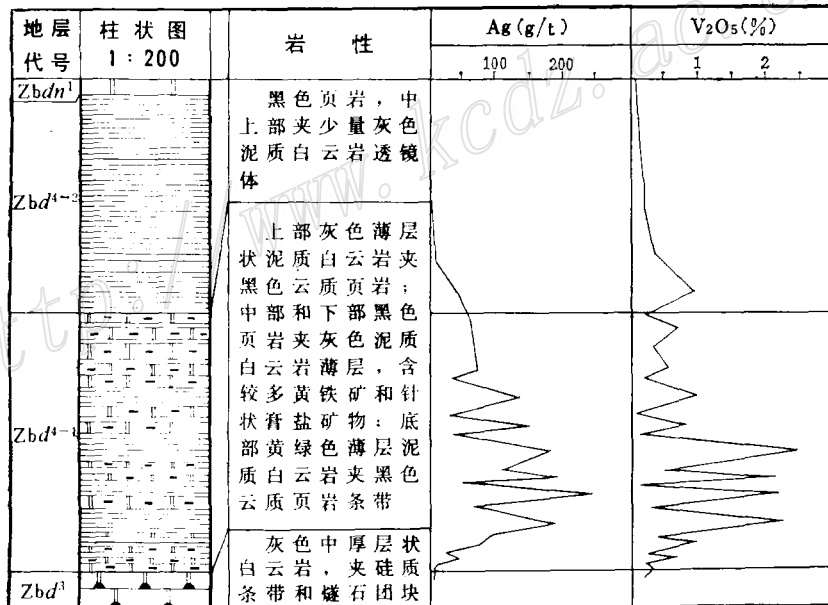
| 地层代号 | 柱状图 1 : 200 | 岩　性 | Ag (g/t) | $V_2O_5$(%) |
|---|---|---|---|---|
| Zbdn$^1$ | | | 100　200 | 1　2 |
| Zbd$^{4-2}$ | | 黑色页岩，中上部夹少量灰色泥质白云岩透镜体 | | |
| Zbd$^{4-1}$ | | 上部灰色薄层状泥质白云岩夹黑色云质页岩；中部和下部黑色页岩夹灰色泥质白云岩薄层，含较多黄铁矿和针状膏盐矿物；底部黄绿色薄层泥质白云岩夹黑色云质页岩条带 | | |
| Zbd$^3$ | | 灰色中厚层状白云岩，夹硅质条带和燧石团块 | | |

http://www.kcdz.ac.cn